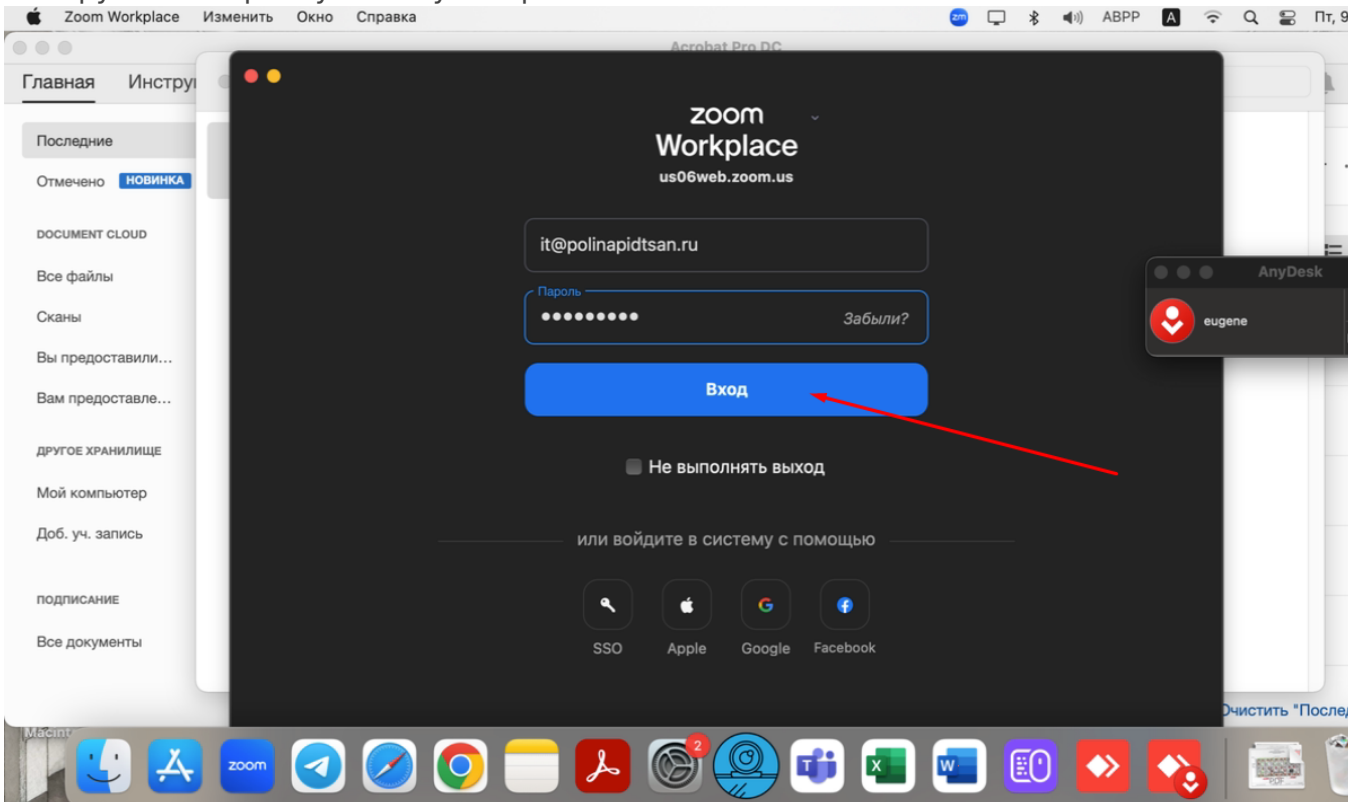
Zoom Workplace Изменить Окно Справка

АВРР Пт, 9

Acrobat Pro DC

Главная Инстру

Последние

Отмечено НОВИНКА

DOCUMENT CLOUD

Все файлы

Сканы

Вы предоставили…

Вам предоставле…

ДРУГОЕ ХРАНИЛИЩЕ

Мой компьютер

Доб. уч. запись

ПОДПИСАНИЕ

Все документы

zoom
Workplace
us06web.zoom.us

it@polinapidtsan.ru

Пароль

••••••••••

Забыли?

Вход

Не выполнять выход

или войдите в систему с помощью

SSO Apple Google Facebook

AnyDesk

eugene

Очистить "После

zoom

2